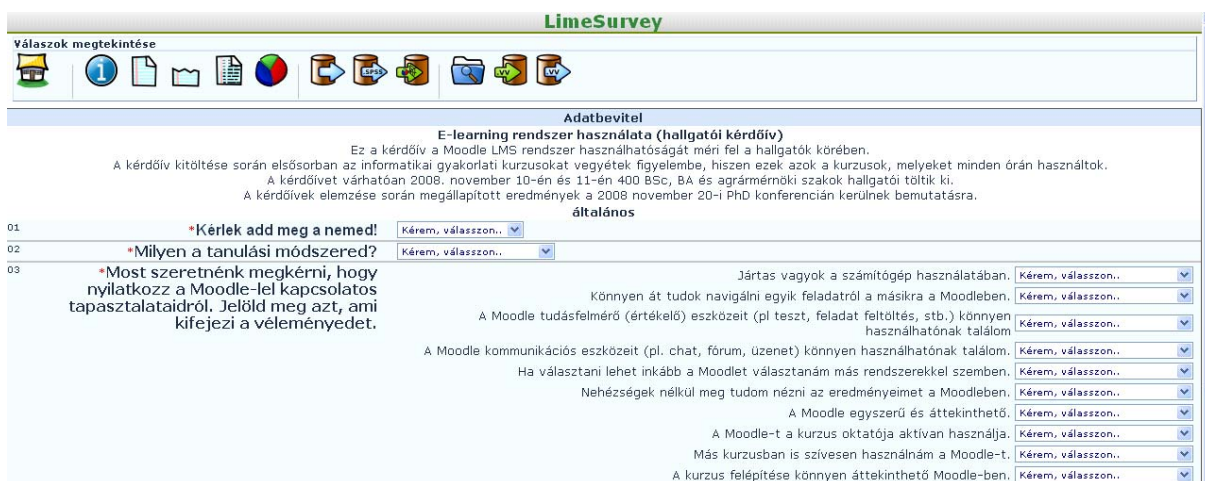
LimeSurvey

Válaszok megtekintése

SPSS

Adatbevitel

E-learning rendszer használata (hallgatói kérdőív)

Ez a kérdőív a Moodle LMS rendszer használhatóságát méri fel a hallgatók körében.
A kérdőív kitöltése során elsősorban az informatikai gyakorlati kurzusokat vegyétek figyelembe, hiszen ezek azok a kurzusok, melyeket minden órán használtok.
A kérdőívet várhatóan 2008. november 10-én és 11-én 400 BSc, BA és agrármérnöki szakok hallgatói töltik ki.
A kérdőívek elemzése során megállapított eredmények a 2008 november 20-i PhD konferencián kerülnek bemutatásra.

általános

01 *Kérlek add meg a nemed! Kérem, válasszon..

02 *Milyen a tanulási módszered? Kérem, válasszon..

03 *Most szeretnénk megkérni, hogy nyilatkozz a Moodle-lel kapcsolatos tapasztalataidról. Jelöld meg azt, ami kifejezi a véleményedet.

Jártas vagyok a számítógép használatában. Kérem, válasszon..
Könnyen át tudok navigálni egyik feladatról a másikra a Moodleben. Kérem, válasszon..
A Moodle tudásfelmérő (értékelő) eszközeit (pl teszt, feladat feltöltés, stb.) könnyen használhatónak találom Kérem, válasszon..
A Moodle kommunikációs eszközeit (pl. chat, fórum, üzenet) könnyen használhatónak találom. Kérem, válasszon..
Ha választani lehet inkább a Moodlet választanám más rendszerekkel szemben. Kérem, válasszon..
Nehézségek nélkül meg tudom nézni az eredményeimet a Moodleben. Kérem, válasszon..
A Moodle egyszerű és áttekinthető. Kérem, válasszon..
A Moodle-t a kurzus oktatója aktívan használja. Kérem, válasszon..
Más kurzusban is szívesen használnám a Moodle-t. Kérem, válasszon..
A kurzus felépítése könnyen áttekinthető Moodle-ben. Kérem, válasszon..